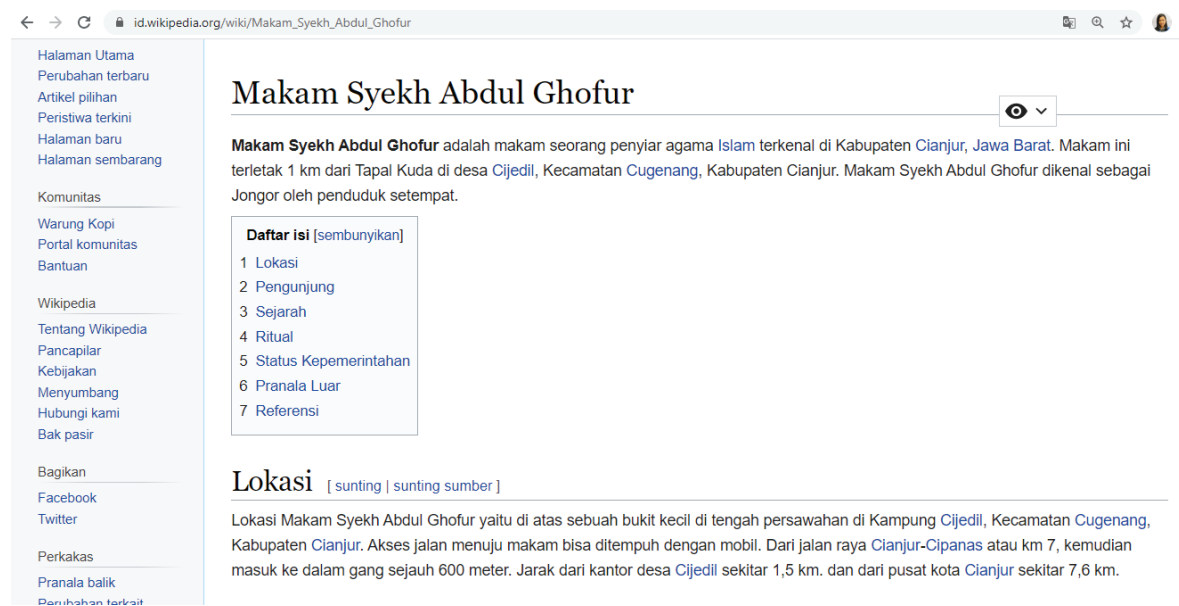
id.wikipedia.org/wiki/Makam_Syekh_Abdul_Ghofur

Halaman Utama
Perubahan terbaru
Artikel pilihan
Peristiwa terkini
Halaman baru
Halaman sembarang

Komunitas

Warung Kopi
Portal komunitas
Bantuan

Wikipedia

Tentang Wikipedia
Pancapilar
Kebijakan
Menyumbang
Hubungi kami
Bak pasir

Bagikan

Facebook
Twitter

Perkakas

Pranala balik
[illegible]

Makam Syekh Abdul Ghofur

Makam Syekh Abdul Ghofur adalah makam seorang penyiar agama Islam terkenal di Kabupaten Cianjur, Jawa Barat. Makam ini terletak 1 km dari Tapal Kuda di desa Cijedil, Kecamatan Cugenang, Kabupaten Cianjur. Makam Syekh Abdul Ghofur dikenal sebagai Jongor oleh penduduk setempat.

Daftar isi [sembunyikan]
1 Lokasi
2 Pengunjung
3 Sejarah
4 Ritual
5 Status Kepemerintahan
6 Pranala Luar
7 Referensi

Lokasi [ sunting | sunting sumber ]

Lokasi Makam Syekh Abdul Ghofur yaitu di atas sebuah bukit kecil di tengah persawahan di Kampung Cijedil, Kecamatan Cugenang, Kabupaten Cianjur. Akses jalan menuju makam bisa ditempuh dengan mobil. Dari jalan raya Cianjur-Cipanas atau km 7, kemudian masuk ke dalam gang sejauh 600 meter. Jarak dari kantor desa Cijedil sekitar 1,5 km. dan dari pusat kota Cianjur sekitar 7,6 km.